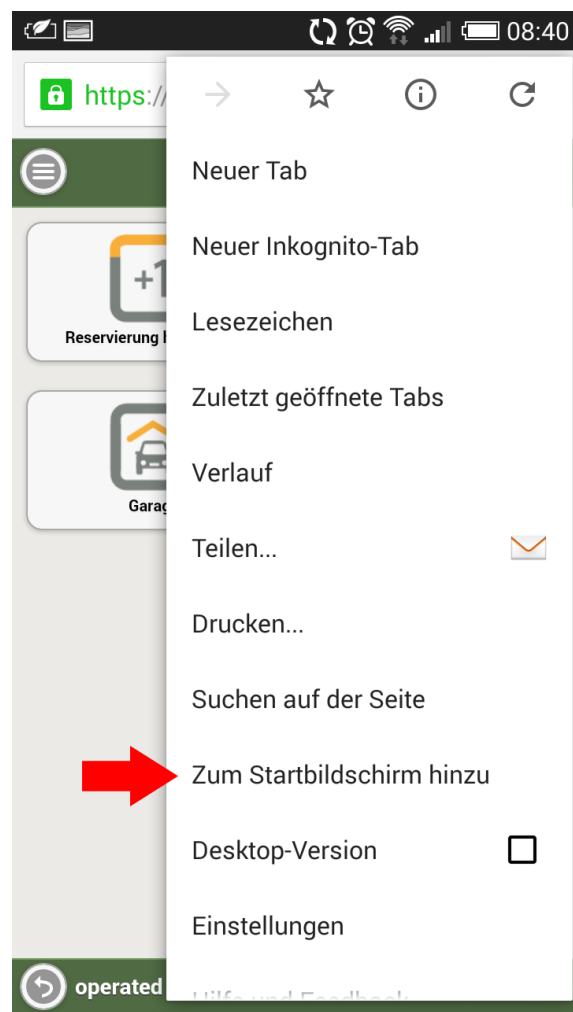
08:40

https://

+1

Reservierung

Garag

Neuer Tab

Neuer Inkognito-Tab

Lesezeichen

Zuletzt geöffnete Tabs

Verlauf

Teilen...

Drucken...

Suchen auf der Seite

Zum Startbildschirm hinzu

Desktop-Version

Einstellungen

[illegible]

operated